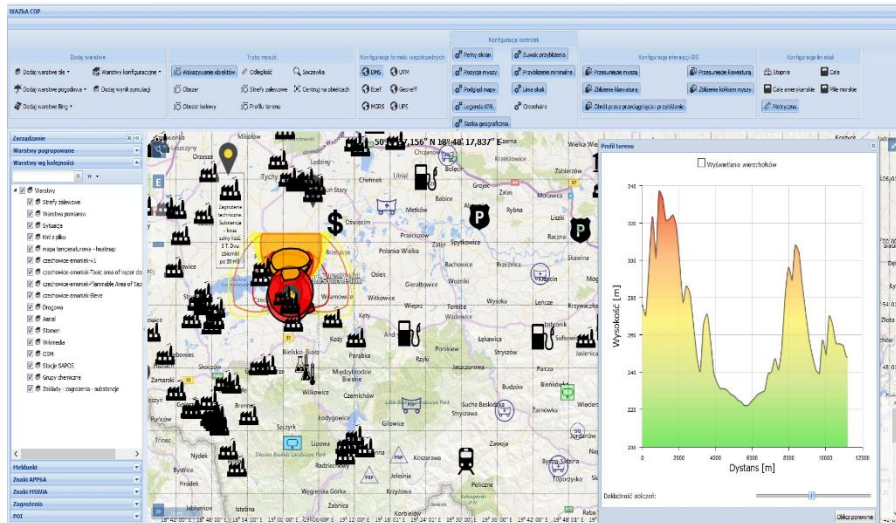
WARSTWA COP

Dodaj warstwę
Dodaj warstwę tła
Warstwy konfiguracyjne
Dodaj warstwę pogodową
Dodaj wynik symulacji
Dodaj warstwę Bing

Tryby myszki
Wskazywanie obiektów
Odległość
Soczewka
Obszar
Strefy zalewowe
Centruj na obiektach
Obszar kołowy
Profilu terenu

Konfiguracja formatu współrzędnych
DMG
UTM
Dziesiętne
Georef
MGRS
UPS

Konfiguracja kontrolek
Pełny ekran
Suwak przybliżenia
Pozycja myszy
Przybliżenie minimalne
Podgląd mapy
Linie siatki
Legenda KML
Oznakiem
Skala geograficzna

Konfiguracja interakcji GIS
Przesunięcie myszą
Przesunięcie klawiaturą
Zbliżenie klawiaturą
Zbliżenie kółkiem myszy
Obrót przez przeciąganie z przyciskiem

Konfiguracja jednostek
Stopnie
Cale
Cale amerykańskie
Mile morskie
Metryczna

Zarządzanie
Warstwy pogrupowane
Warstwy wg kolejności

Warstwy
Strefy zalewowe
Warstwa pomiarów
Sytuacja
Koło pilki
mapa terenu - heatmap
czechowice-emenski-1
czechowice-emenski-Toxic area of vapor cloud
czechowice-emenski-Flammable Area of Vapor
czechowice-emenski-Blast
Drogowa
Aerial
Stanowi
Wikimedia
COM
Stacje SAPOS
Grupy chemiczne
Zakłady - zagrożenia - substancje

Meldunki
Znaki APP6A
Znaki MSWiA
Zagrożenia
POI

50°47'156" N 18°48'17,837" E

Zagrożenie techniczne Substancja: ... Ilość 1 T Zbiornik pp 20 m3

Profil terenu
Wyświetlanie wierzchołków
Wysokość [m]
340
320
300
280
260
240
220
200
0
2000
4000
6000
8000
10000
Dystans [m]
Dokładność obliczeń:
Oblicz ponownie